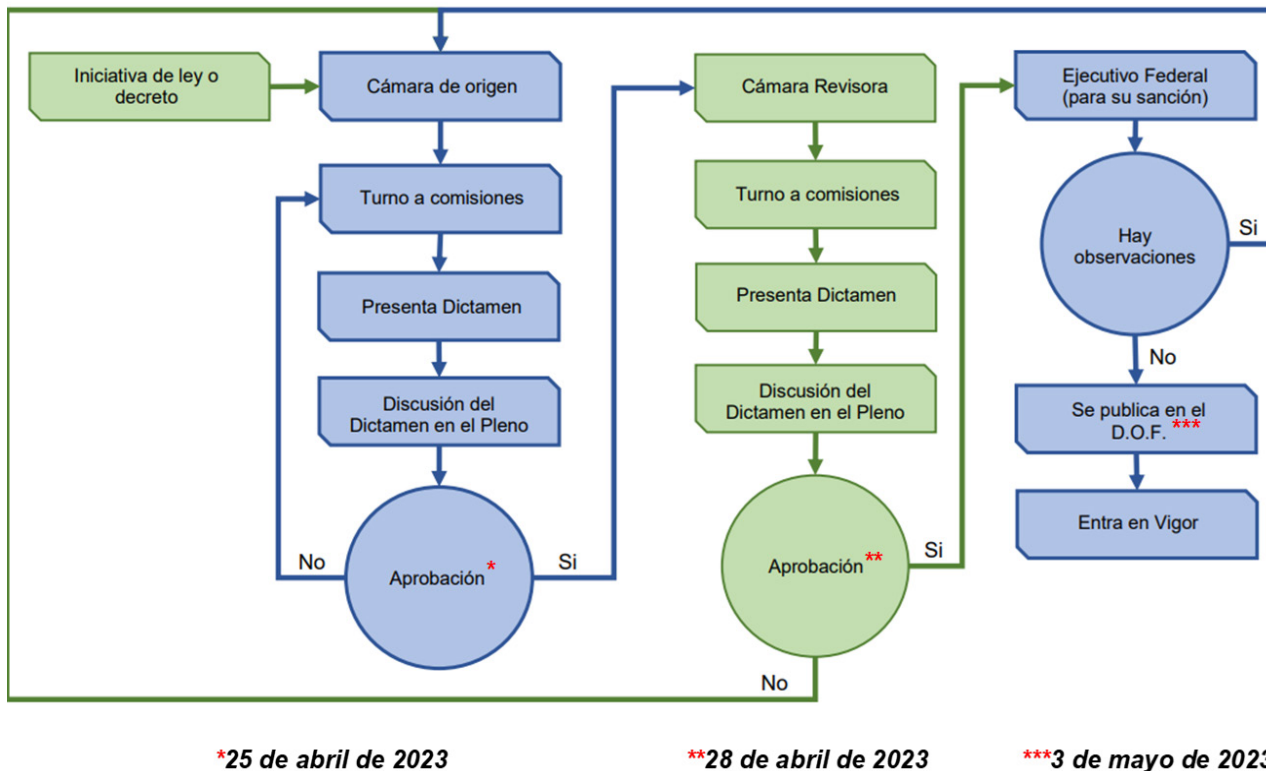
Iniciativa de ley o decreto

Cámara de origen

Turno a comisiones

Presenta Dictamen

Discusión del Dictamen en el Pleno

No

Aprobación *

Si

Cámara Revisora

Turno a comisiones

Presenta Dictamen

Discusión del Dictamen en el Pleno

Aprobación **

Si

No

Ejecutivo Federal (para su sanción)

Hay observaciones

Si

No

Se publica en el D.O.F. ***

Entra en Vigor

*25 de abril de 2023

**28 de abril de 2023

***3 de mayo de 202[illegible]